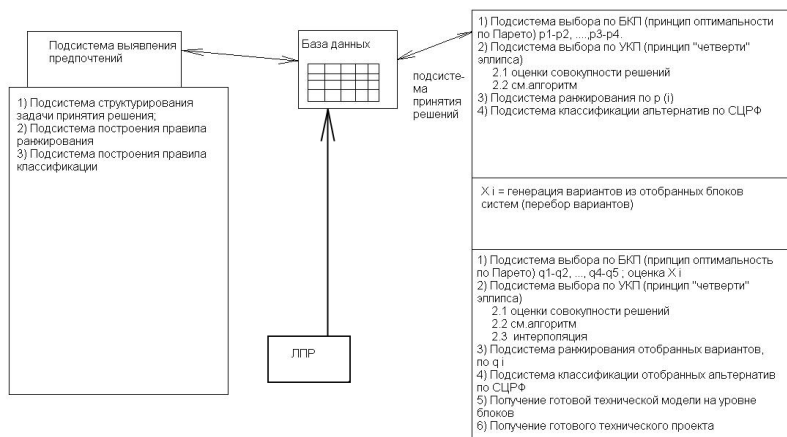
Подсистема выявления предпочтений

1) Подсистема структурирования задачи принятия решения;
2) Подсистема построения правила ранжирования
3) Подсистема построения правила классификации

База данных

подсистема принятия решений

ЛПР

1) Подсистема выбора по БКП (принцип оптимальности по Парето) p1-p2, ....,p3-p4.
2) Подсистема выбора по УКП (принцип "четверти" эллипса)
2.1 оценки совокупности решений
2.2 см.алгоритм
3) Подсистема ранжирования по p (i)
4) Подсистема классификации альтернатив по СЦРФ

X i = генерация вариантов из отобранных блоков систем (перебор вариантов)

1) Подсистема выбора по БКП (принцип оптимальность по Парето) q1-q2, ..., q4-q5 ; оценка X i
2) Подсистема выбора по УКП (принцип "четверти" эллипса)
2.1 оценки совокупности решений
2.2 см.алгоритм
2.3 интерполяция
3) Подсистема ранжирования отобранных вариантов, по q i
4) Подсистема классификации отобранных альтернатив по СЦРФ
5) Получение готовой технической модели на уровне блоков
6) Получение готового технического проекта